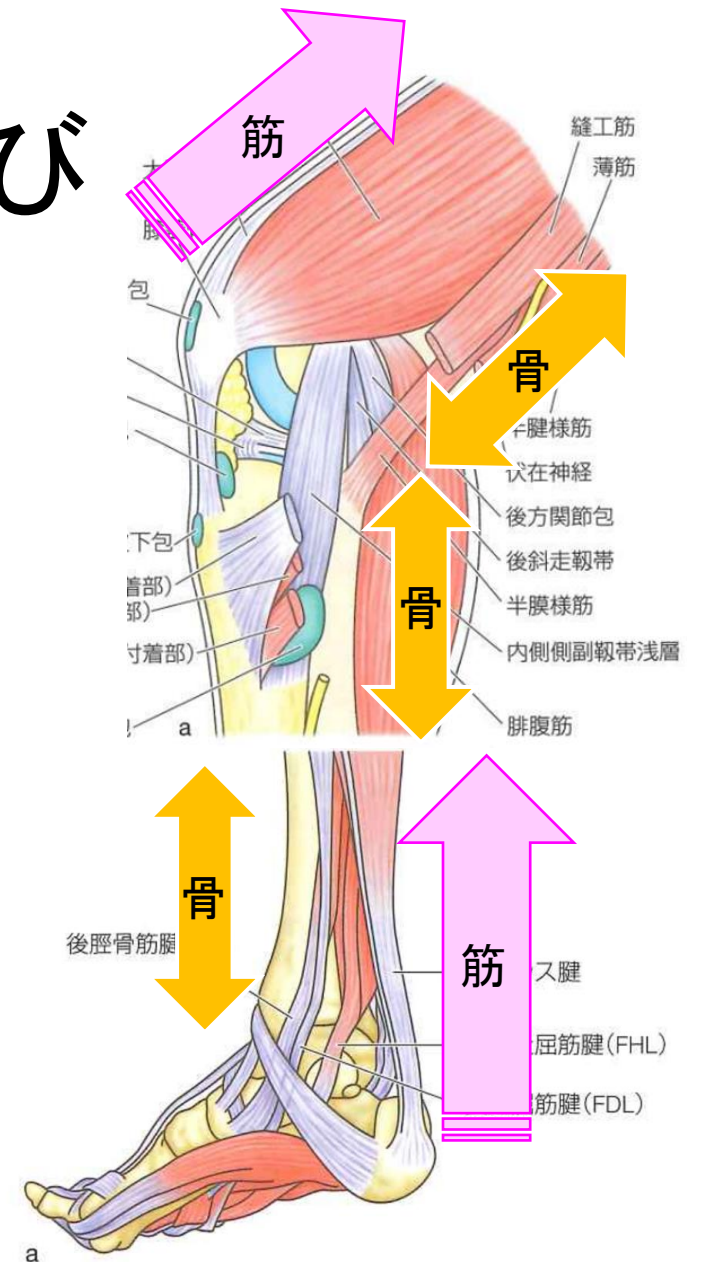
び

筋

大

腱

包

骨

縫工筋

薄筋

半腱様筋

伏在神経

後方関節包

後斜走靱帯

半膜様筋

内側側副靱帯浅層

腓腹筋

下包

着部)

部)

付着部)

a

骨

骨

後脛骨筋腱

筋

ス腱

屈筋腱(FHL)

筋腱(FDL)

a